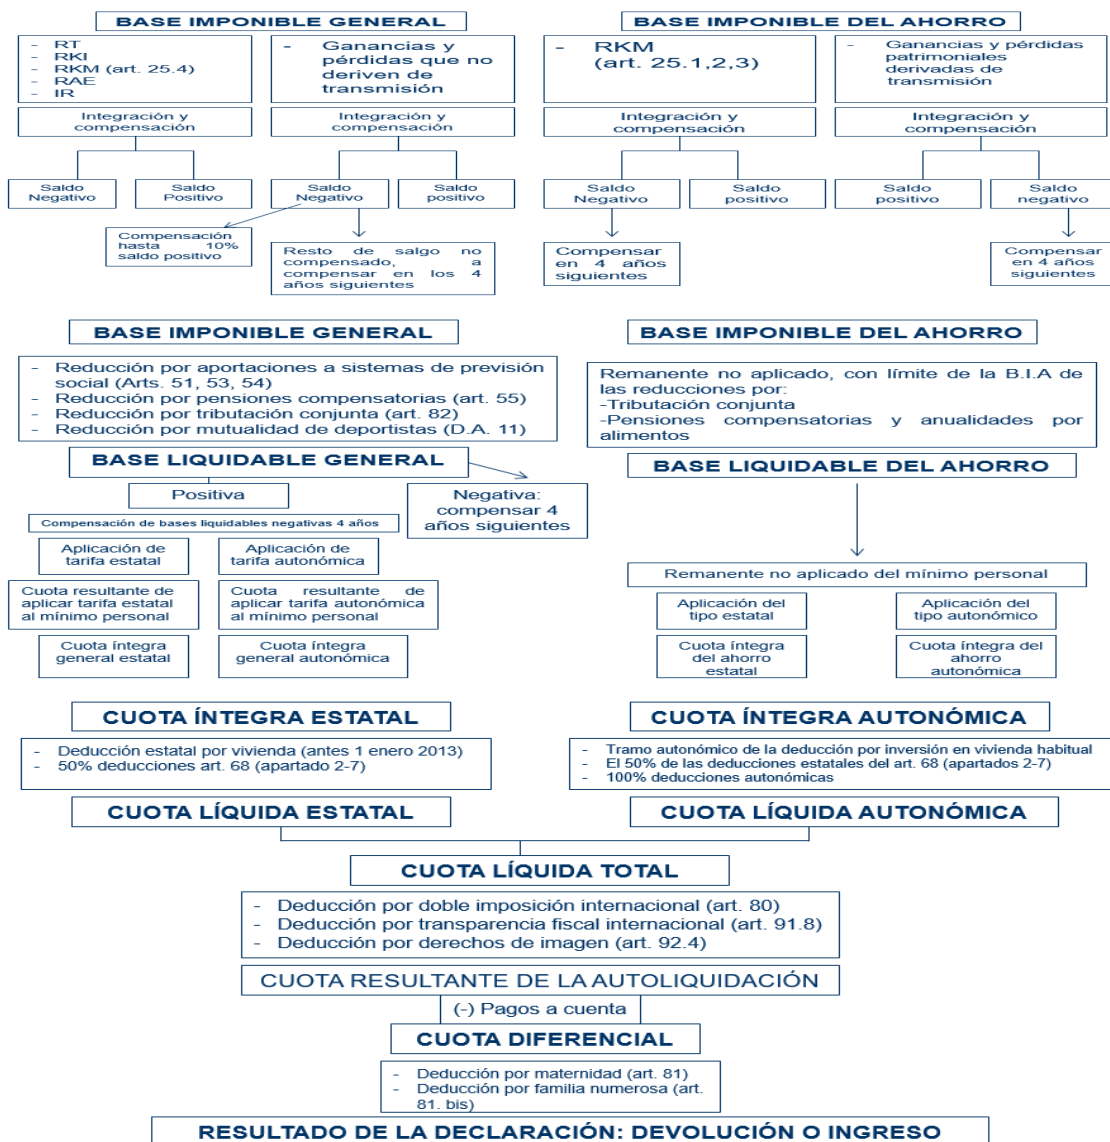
BASE IMPONIBLE GENERAL

- RT
- RKI
- RKM (art. 25.4)
- RAE
- IR

- Ganancias y pérdidas que no deriven de transmisión

Integración y compensación

Integración y compensación

Saldo Negativo

Saldo Positivo

Saldo Negativo

Saldo positivo

Compensación hasta 10% saldo positivo

Resto de salgo no compensado, a compensar en los 4 años siguientes

BASE IMPONIBLE DEL AHORRO

- RKM (art. 25.1,2,3)

- Ganancias y pérdidas patrimoniales derivadas de transmisión

Integración y compensación

Integración y compensación

Saldo Negativo

Saldo positivo

Saldo positivo

Saldo negativo

Compensar en 4 años siguientes

Compensar en 4 años siguientes

BASE IMPONIBLE GENERAL

- Reducción por aportaciones a sistemas de previsión social (Arts. 51, 53, 54)
- Reducción por pensiones compensatorias (art. 55)
- Reducción por tributación conjunta (art. 82)
- Reducción por mutualidad de deportistas (D.A. 11)

BASE LIQUIDABLE GENERAL

Positiva

Negativa: compensar 4 años siguientes

Compensación de bases liquidables negativas 4 años

Aplicación de tarifa estatal

Aplicación de tarifa autonómica

Cuota resultante de aplicar tarifa estatal al mínimo personal

Cuota resultante de aplicar tarifa autonómica al mínimo personal

Cuota íntegra general estatal

Cuota íntegra general autonómica

BASE IMPONIBLE DEL AHORRO

Remanente no aplicado, con límite de la B.I.A de las reducciones por:
-Tributación conjunta
-Pensiones compensatorias y anualidades por alimentos

BASE LIQUIDABLE DEL AHORRO

Remanente no aplicado del mínimo personal

Aplicación del tipo estatal

Aplicación del tipo autonómico

Cuota íntegra del ahorro estatal

Cuota íntegra del ahorro autonómica

CUOTA ÍNTEGRA ESTATAL

- Deducción estatal por vivienda (antes 1 enero 2013)
- 50% deducciones art. 68 (apartado 2-7)

CUOTA ÍNTEGRA AUTONÓMICA

- Tramo autonómico de la deducción por inversión en vivienda habitual
- El 50% de las deducciones estatales del art. 68 (apartados 2-7)
- 100% deducciones autonómicas

CUOTA LÍQUIDA ESTATAL

CUOTA LÍQUIDA AUTONÓMICA

CUOTA LÍQUIDA TOTAL

- Deducción por doble imposición internacional (art. 80)
- Deducción por transparencia fiscal internacional (art. 91.8)
- Deducción por derechos de imagen (art. 92.4)

CUOTA RESULTANTE DE LA AUTOLIQUIDACIÓN

(-) Pagos a cuenta

CUOTA DIFERENCIAL

- Deducción por maternidad (art. 81)
- Deducción por familia numerosa (art. 81. bis)

RESULTADO DE LA DECLARACIÓN: DEVOLUCIÓN O INGRESO